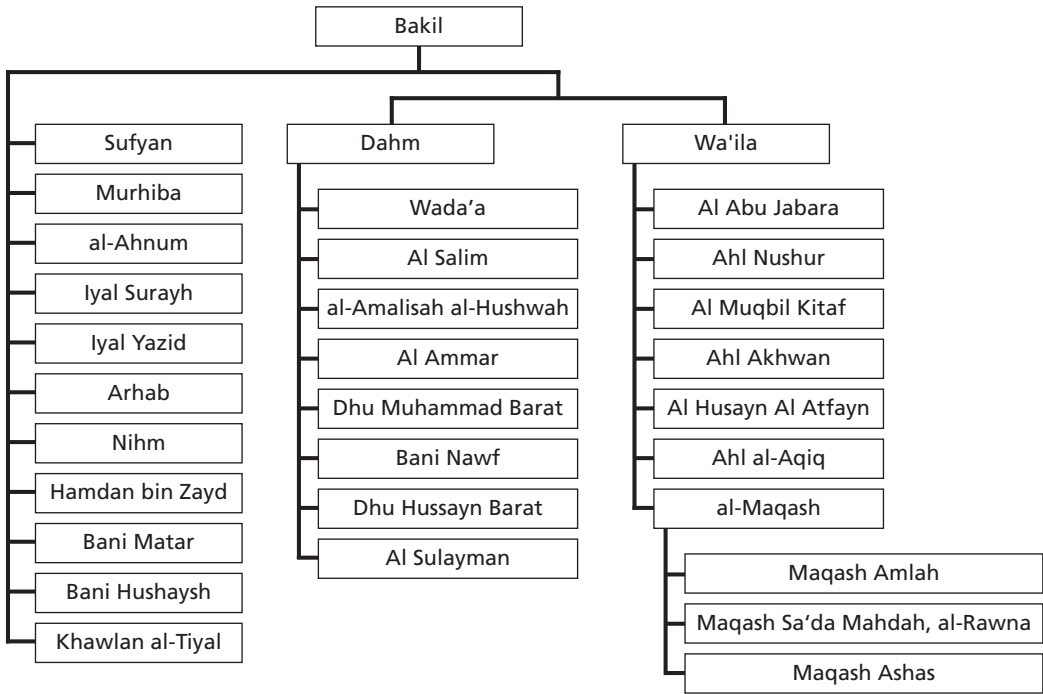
Bakil

Sufyan
Murhiba
al-Ahnum
Iyal Surayh
Iyal Yazid
Arhab
Nihm
Hamdan bin Zayd
Bani Matar
Bani Hushaysh
Khawlan al-Tiyal

Dahm
Wada'a
Al Salim
al-Amalisah al-Hushwah
Al Ammar
Dhu Muhammad Barat
Bani Nawf
Dhu Hussayn Barat
Al Sulayman

Wa'ila
Al Abu Jabara
Ahl Nushur
Al Muqbil Kitaf
Ahl Akhwan
Al Husayn Al Atfayn
Ahl al-Aqiq
al-Maqash
Maqash Amlah
Maqash Sa'da Mahdah, al-Rawna
Maqash Ashas